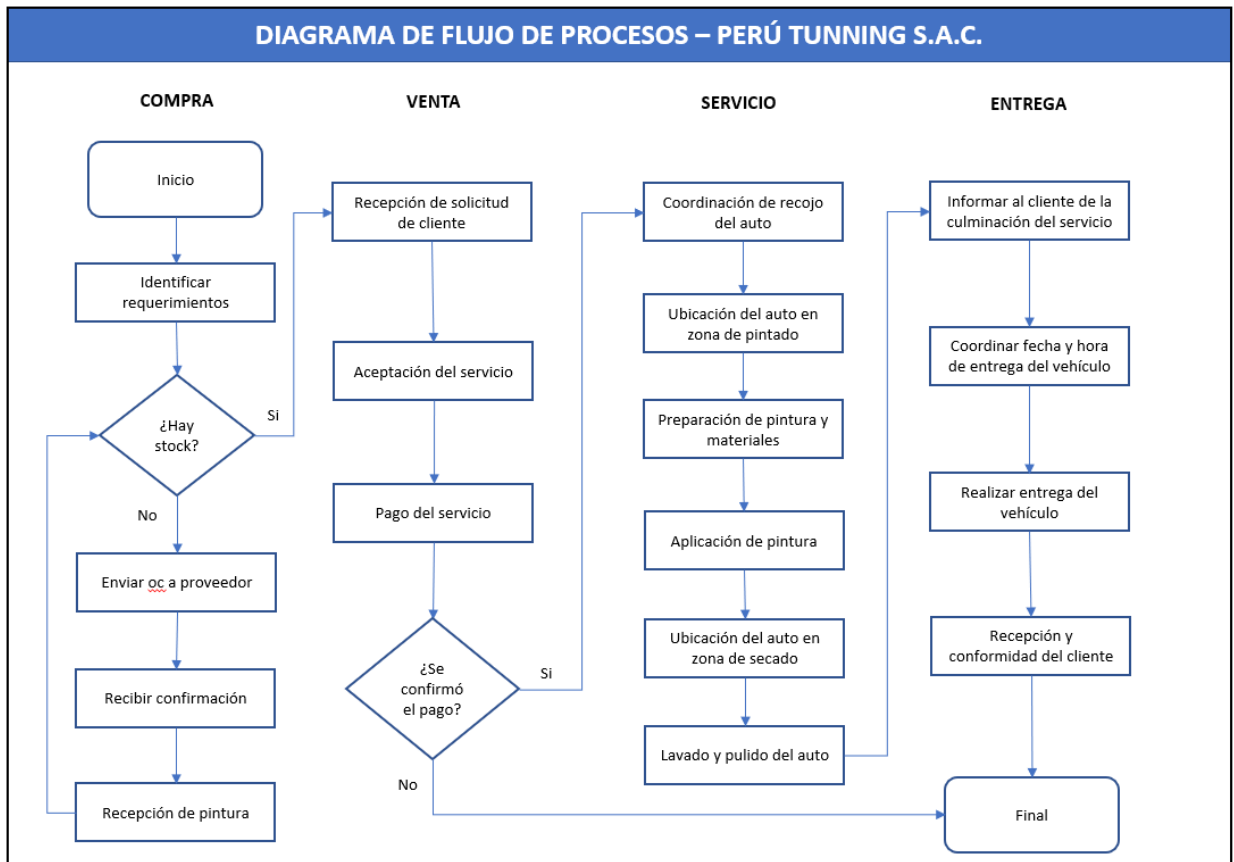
DIAGRAMA DE FLUJO DE PROCESOS – PERÚ TUNNING S.A.C.

COMPRA

Inicio

Identificar requerimientos

¿Hay stock?

Si

No

Enviar oc a proveedor

Recibir confirmación

Recepción de pintura

VENTA

Recepción de solicitud de cliente

Aceptación del servicio

Pago del servicio

¿Se confirmó el pago?

Si

No

SERVICIO

Coordinación de recojo del auto

Ubicación del auto en zona de pintado

Preparación de pintura y materiales

Aplicación de pintura

Ubicación del auto en zona de secado

Lavado y pulido del auto

ENTREGA

Informar al cliente de la culminación del servicio

Coordinar fecha y hora de entrega del vehículo

Realizar entrega del vehículo

Recepción y conformidad del cliente

Final